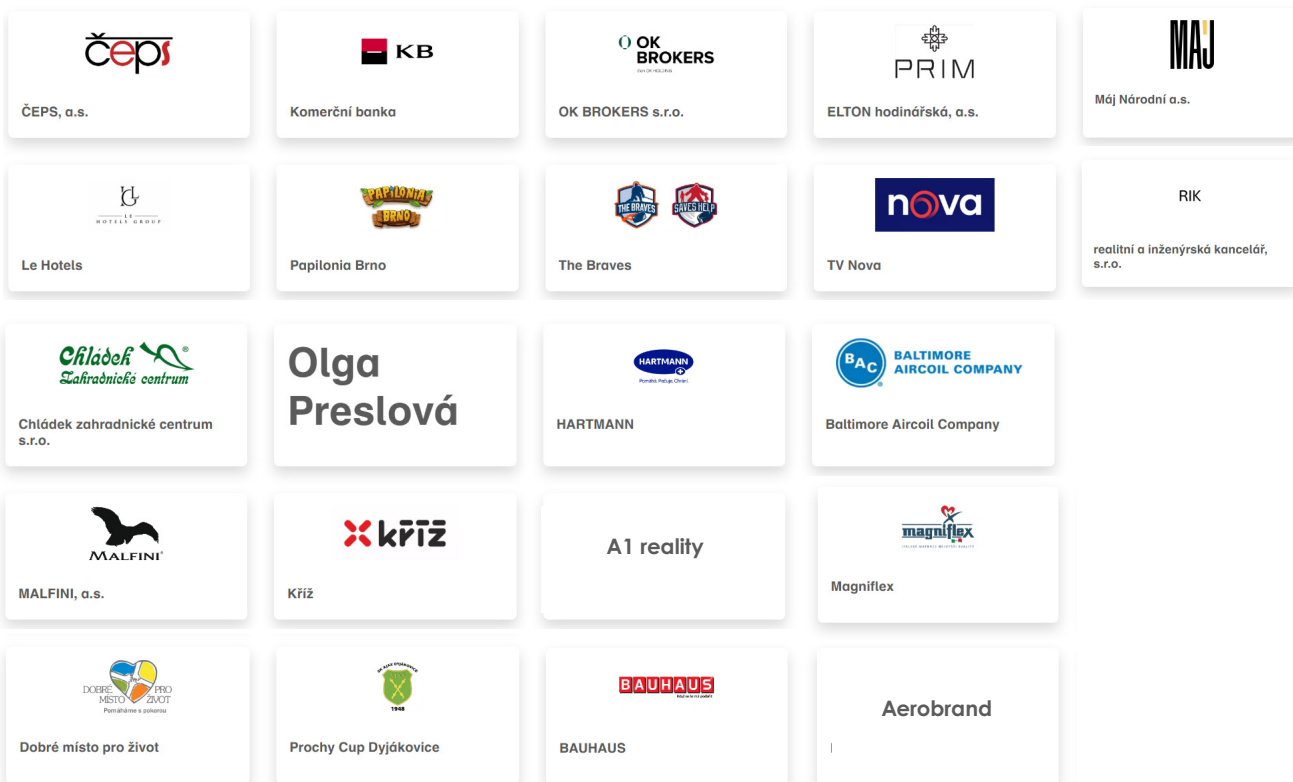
čeps

ČEPS, a.s.

KB

Komerční banka

OK BROKERS

OK BROKERS s.r.o.

PRIM

ELTON hodinářská, a.s.

MAJ

Máj Národní a.s.

LE HOTELS GROUP

Le Hotels

PAPILONIA BRNO

Papilonia Brno

THE BRAVES SAVES HELP

The Braves

nova

TV Nova

RIK

realitní a inženýrská kancelář, s.r.o.

Chládek Zahradnické centrum

Chládek zahradnické centrum s.r.o.

Olga Preslová

HARTMANN
Pomáhá. Pečuje. Chrání.

HARTMANN

BAC BALTIMORE AIRCOIL COMPANY

Baltimore Aircoil Company

MALFINI

MALFINI, a.s.

kříž

Kříž

A1 reality

magniflex

Magniflex

DOBRÉ MÍSTO PRO ŽIVOT
Pomáháme s pokorou

Dobré místo pro život

1948

Prochy Cup Dyjákovice

BAUHAUS

BAUHAUS

Aerobrand